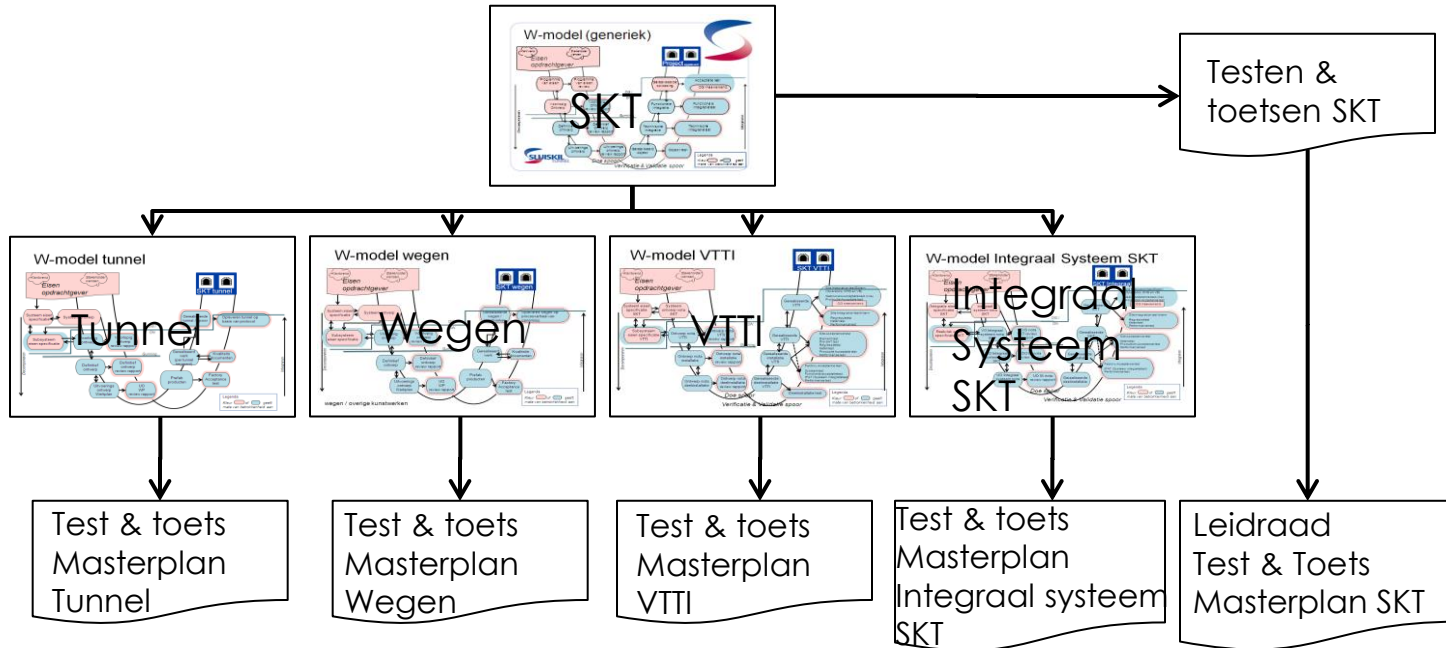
W-model (generiek)

Eisen opdrachtgever

SKT

SLUISKIL

Verificatie & Validatie spoor

Testen & toetsen SKT

W-model tunnel

Eisen opdrachtgever

SKT tunnel

Tunnel

W-model wegen

Eisen opdrachtgever

SKT wegen

Wegen

wegen / overige kunstwerken

W-model VTTI

SKT VTTI

VTTI

Verificatie & Validatie spoor

W-model Integraal Systeem SKT

Integraal Systeem SKT

Verificatie & Validatie spoor

Test & toets Masterplan Tunnel

Test & toets Masterplan Wegen

Test & toets Masterplan VTTI

Test & toets Masterplan Integraal systeem SKT

Leidraad Test & Toets Masterplan SKT